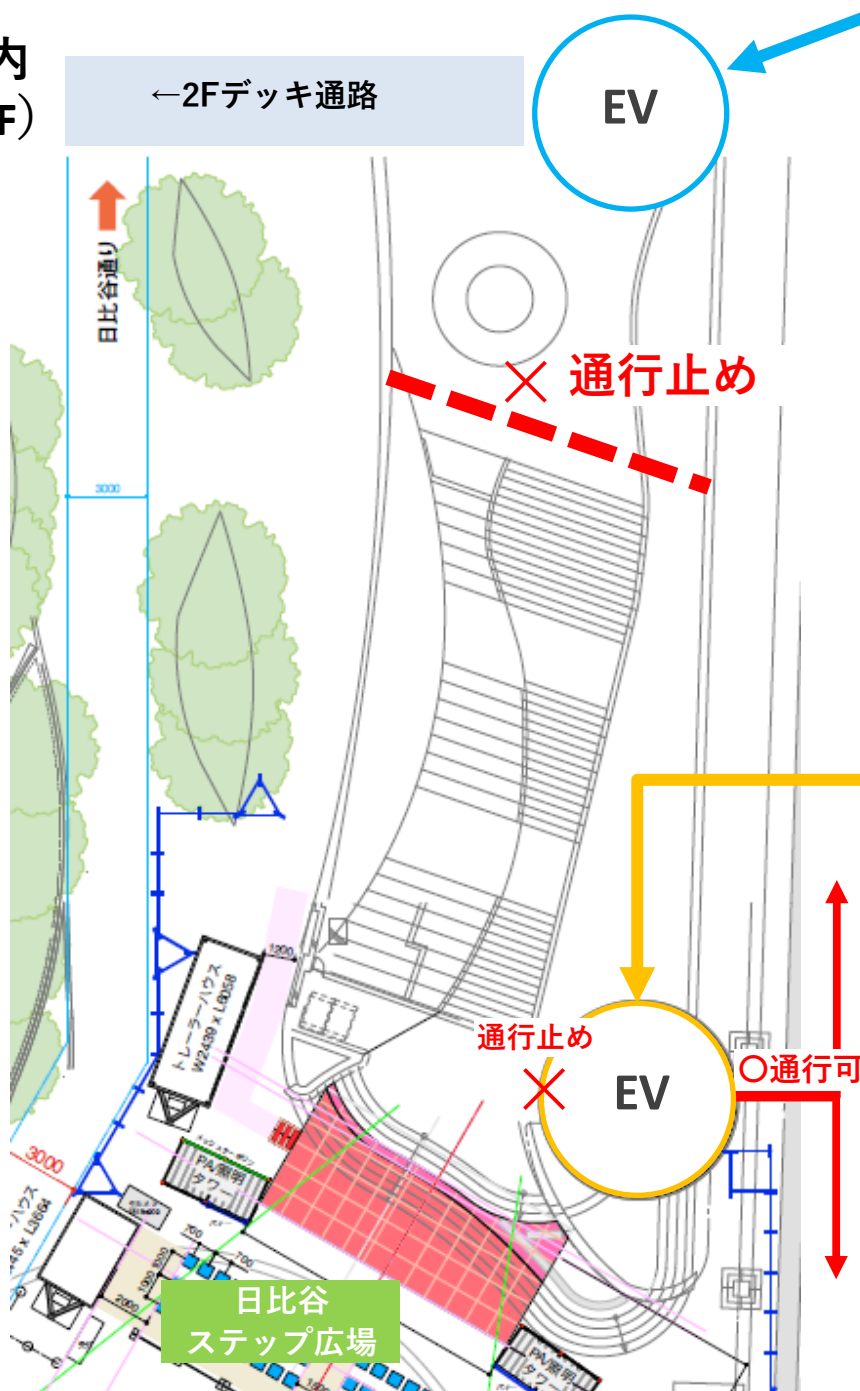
内
F)

←2Fデッキ通路

EV

日比谷通り

× 通行止め

3000

1200

トレーラーハウス W2430 x L6058

通行止め
×

EV

○通行可

3000

ハウス
45 x L3664

PA/照明 タワー

700

700

190 200

2000

日比谷
ステップ広場

PA/照明